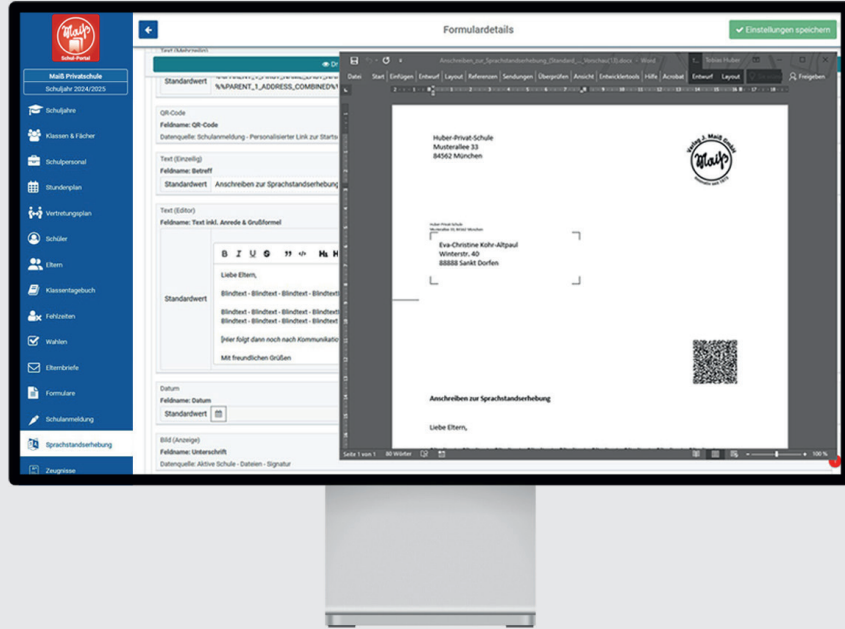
Maiß
Schul-Portal
Maiß Privatschule
Schuljahr 2024/2025
Schuljahre
Klassen & Fächer
Schulpersonal
Stundenplan
Vertretungsplan
Schüler
Eltern
Klassentagebuch
Fehlzeiten
Wahlen
Elternbriefe
Formulare
Schulanmeldung
Sprachstandserhebung
Zeugnisse

Formulardetails
Einstellungen speichern

Text (Mehrzeilig)
Standardwert
%%PARENT_1_ADDRESS_COMBINED%

QR-Code
Feldname: QR-Code
Datenquelle: Schulanmeldung - Personalisierter Link zur Startse

Text (Einzeilig)
Feldname: Betreff
Standardwert
Anschreiben zur Sprachstandserhebung

Text (Editor)
Feldname: Text inkl. Anrede & Grußformel
Standardwert
Liebe Eltern,
Blindtext - Blindtext - Blindtext - Blindtext
Blindtext - Blindtext - Blindtext - Blindtext
Blindtext - Blindtext - Blindtext - Blindtext
[Hier folgt dann noch nach Kommunikatio
Mit freundlichen Grüßen

Datum
Feldname: Datum
Standardwert

Bild (Anzeige)
Feldname: Unterschrift
Datenquelle: Aktive Schule - Dateien - Signatur

Anschreiben_zur_Sprachstandserhebung_(Standard_..._Vorschau(1).docx - Word
Datei Start Einfügen Entwurf Layout Referenzen Sendungen Überprüfen Ansicht Entwicklertools Hilfe Acrobat Entwurf Layout Freigeben

Huber-Privat-Schule
Musterallee 33
84562 München

Verlag J. Maiß GmbH

Huber-Privat-Schule
Musterallee 33, 84562 München

Eva-Christine Kohr-Altpaul
Winterstr. 40
88888 Sankt Dorfen

Anschreiben zur Sprachstandserhebung

Liebe Eltern,

Seite 1 von 1 80 Wörter 100 %